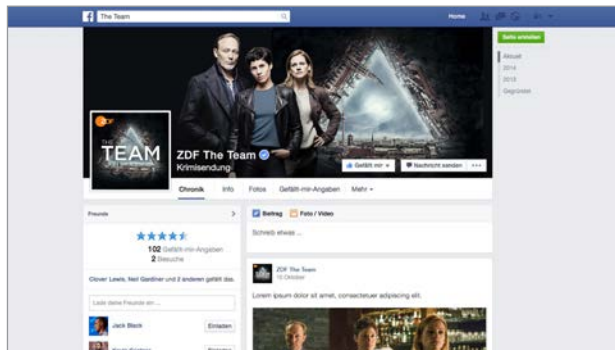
The Team

Home

Seite erstellen

Aktuell
2014
2013
Gegründet

ZDF
THE TEAM

ZDF The Team
Krimisendung

Gefällt mir
Nachricht senden
...

Chronik
Info
Fotos
Gefällt-mir-Angaben
Mehr

Freunde

★★★★★
102 Gefällt-mir-Angaben
2 Besuche

Clover Lewis, Neil Gardiner und 2 anderen gefällt das.

Lade deine Freunde ein ...

Jack Black
Einladen

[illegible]
Einladen

Beitrag
Foto / Video

Schreib etwas ...

ZDF The Team
12 Oktober

Lorem ipsum dolor sit amet, consectetuer adipiscing elit.